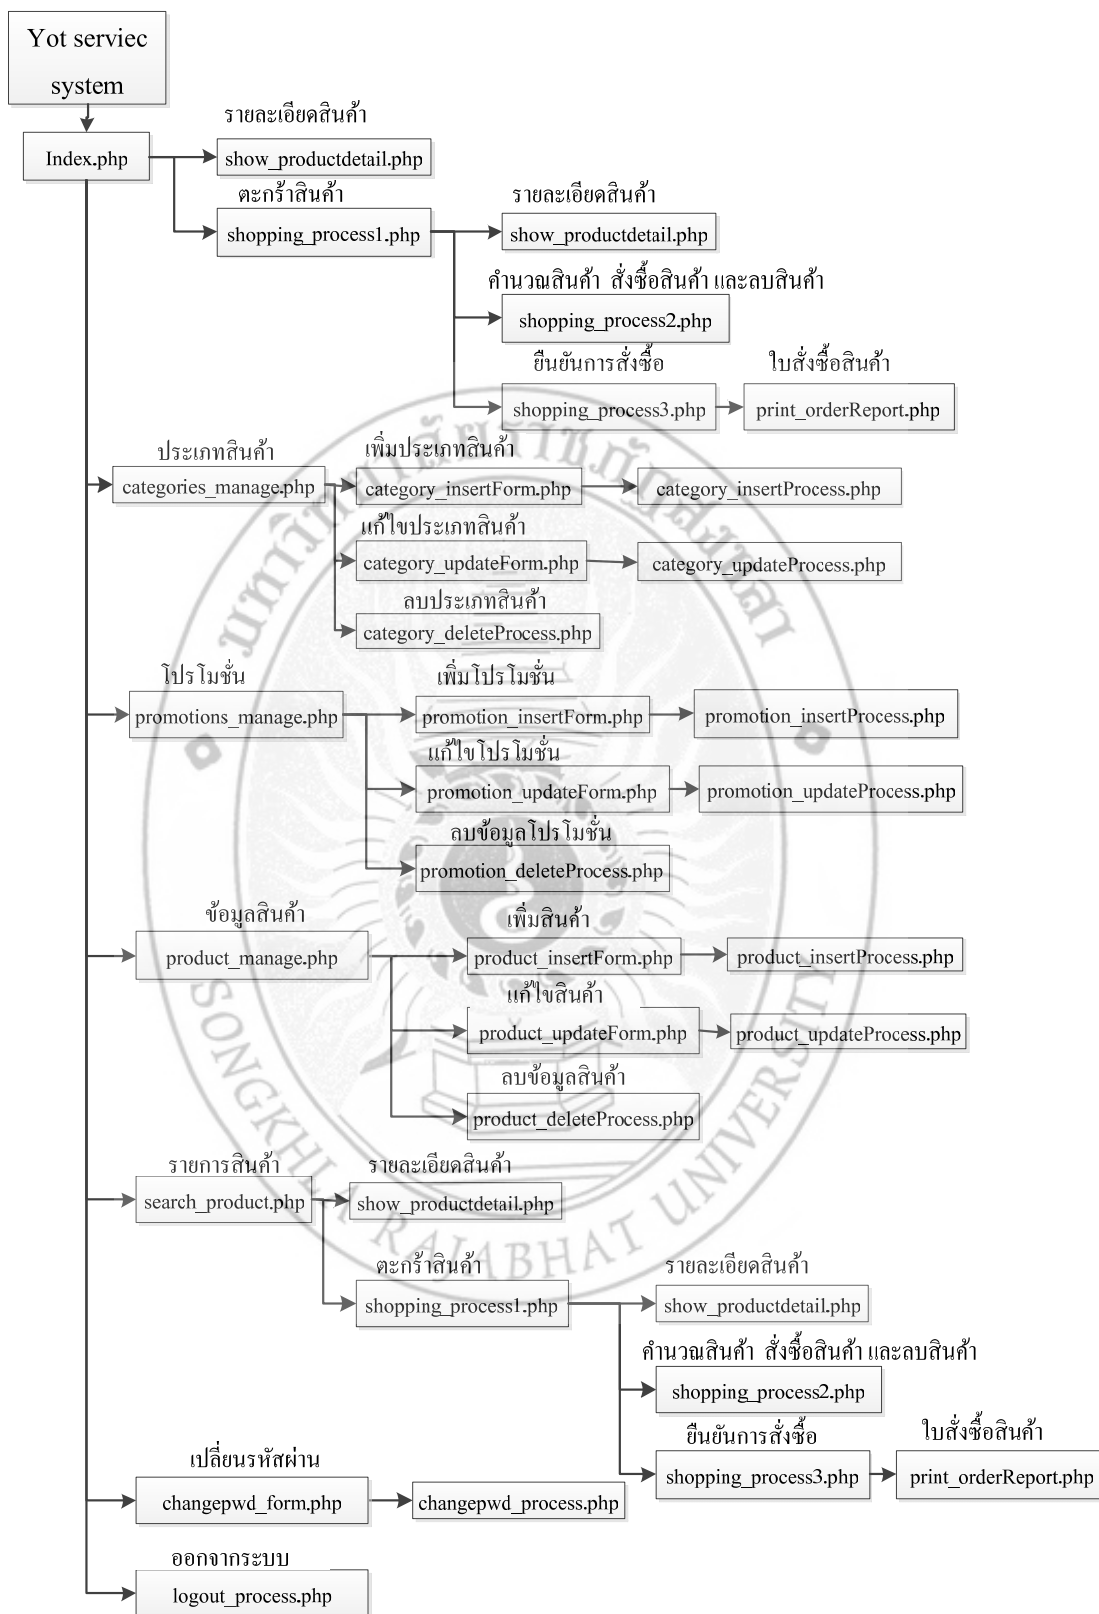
Yot serviec system

Index.php

รายละเอียดสินค้า
show_productdetail.php

ตะกร้าสินค้า
shopping_process1.php

รายละเอียดสินค้า
show_productdetail.php

คำนวณสินค้า สั่งซื้อสินค้า และลบสินค้า
shopping_process2.php

ยืนยันการสั่งซื้อ
shopping_process3.php

ใบสั่งซื้อสินค้า
print_orderReport.php

ประเภทสินค้า
categories_manage.php

เพิ่มประเภทสินค้า
category_insertForm.php

category_insertProcess.php

แก้ไขประเภทสินค้า
category_updateForm.php

category_updateProcess.php

ลบประเภทสินค้า
category_deleteProcess.php

โปรโมชั่น
promotions_manage.php

เพิ่มโปรโมชั่น
promotion_insertForm.php

promotion_insertProcess.php

แก้ไขโปรโมชั่น
promotion_updateForm.php

promotion_updateProcess.php

ลบข้อมูลโปรโมชั่น
promotion_deleteProcess.php

ข้อมูลสินค้า
product_manage.php

เพิ่มสินค้า
product_insertForm.php

product_insertProcess.php

แก้ไขสินค้า
product_updateForm.php

product_updateProcess.php

ลบข้อมูลสินค้า
product_deleteProcess.php

รายการสินค้า
search_product.php

รายละเอียดสินค้า
show_productdetail.php

ตะกร้าสินค้า
shopping_process1.php

รายละเอียดสินค้า
show_productdetail.php

คำนวณสินค้า สั่งซื้อสินค้า และลบสินค้า
shopping_process2.php

ยืนยันการสั่งซื้อ
shopping_process3.php

ใบสั่งซื้อสินค้า
print_orderReport.php

เปลี่ยนรหัสผ่าน
changepwd_form.php

changepwd_process.php

ออกจากระบบ
logout_process.php

SONGKHLA RAJABHAT UNIVERSITY